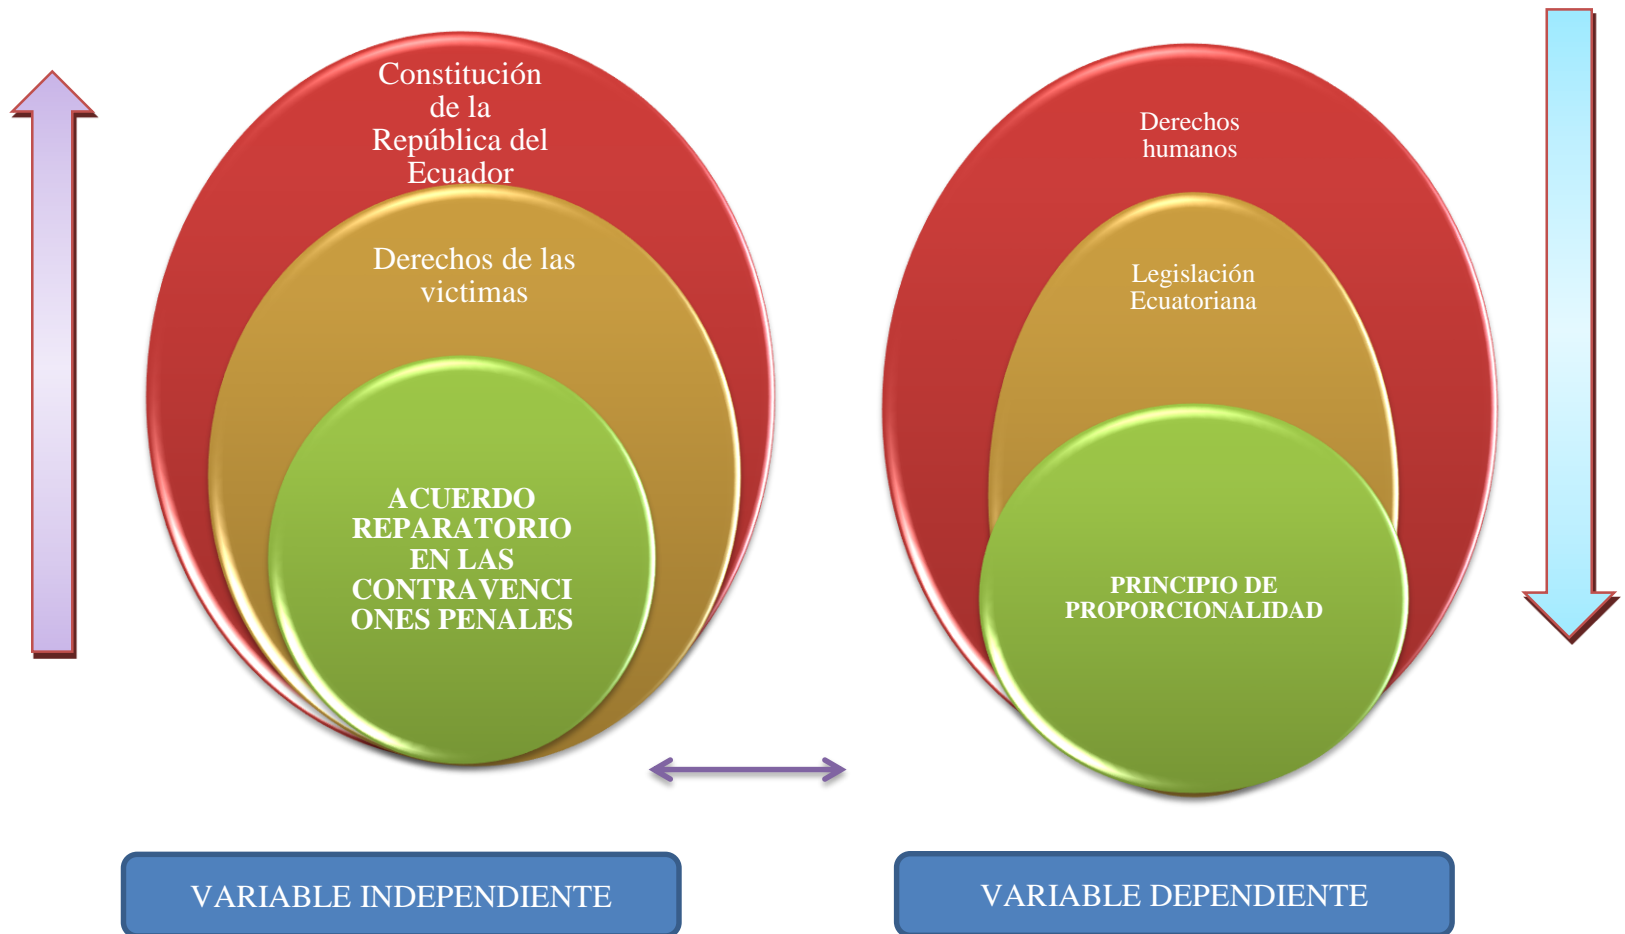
Constitución de la República del Ecuador

Derechos de las victimas

ACUERDO REPARATORIO EN LAS CONTRAVENCI ONES PENALES

Derechos humanos

Legislación Ecuatoriana

PRINCIPIO DE PROPORCIONALIDAD

VARIABLE INDEPENDIENTE

VARIABLE DEPENDIENTE